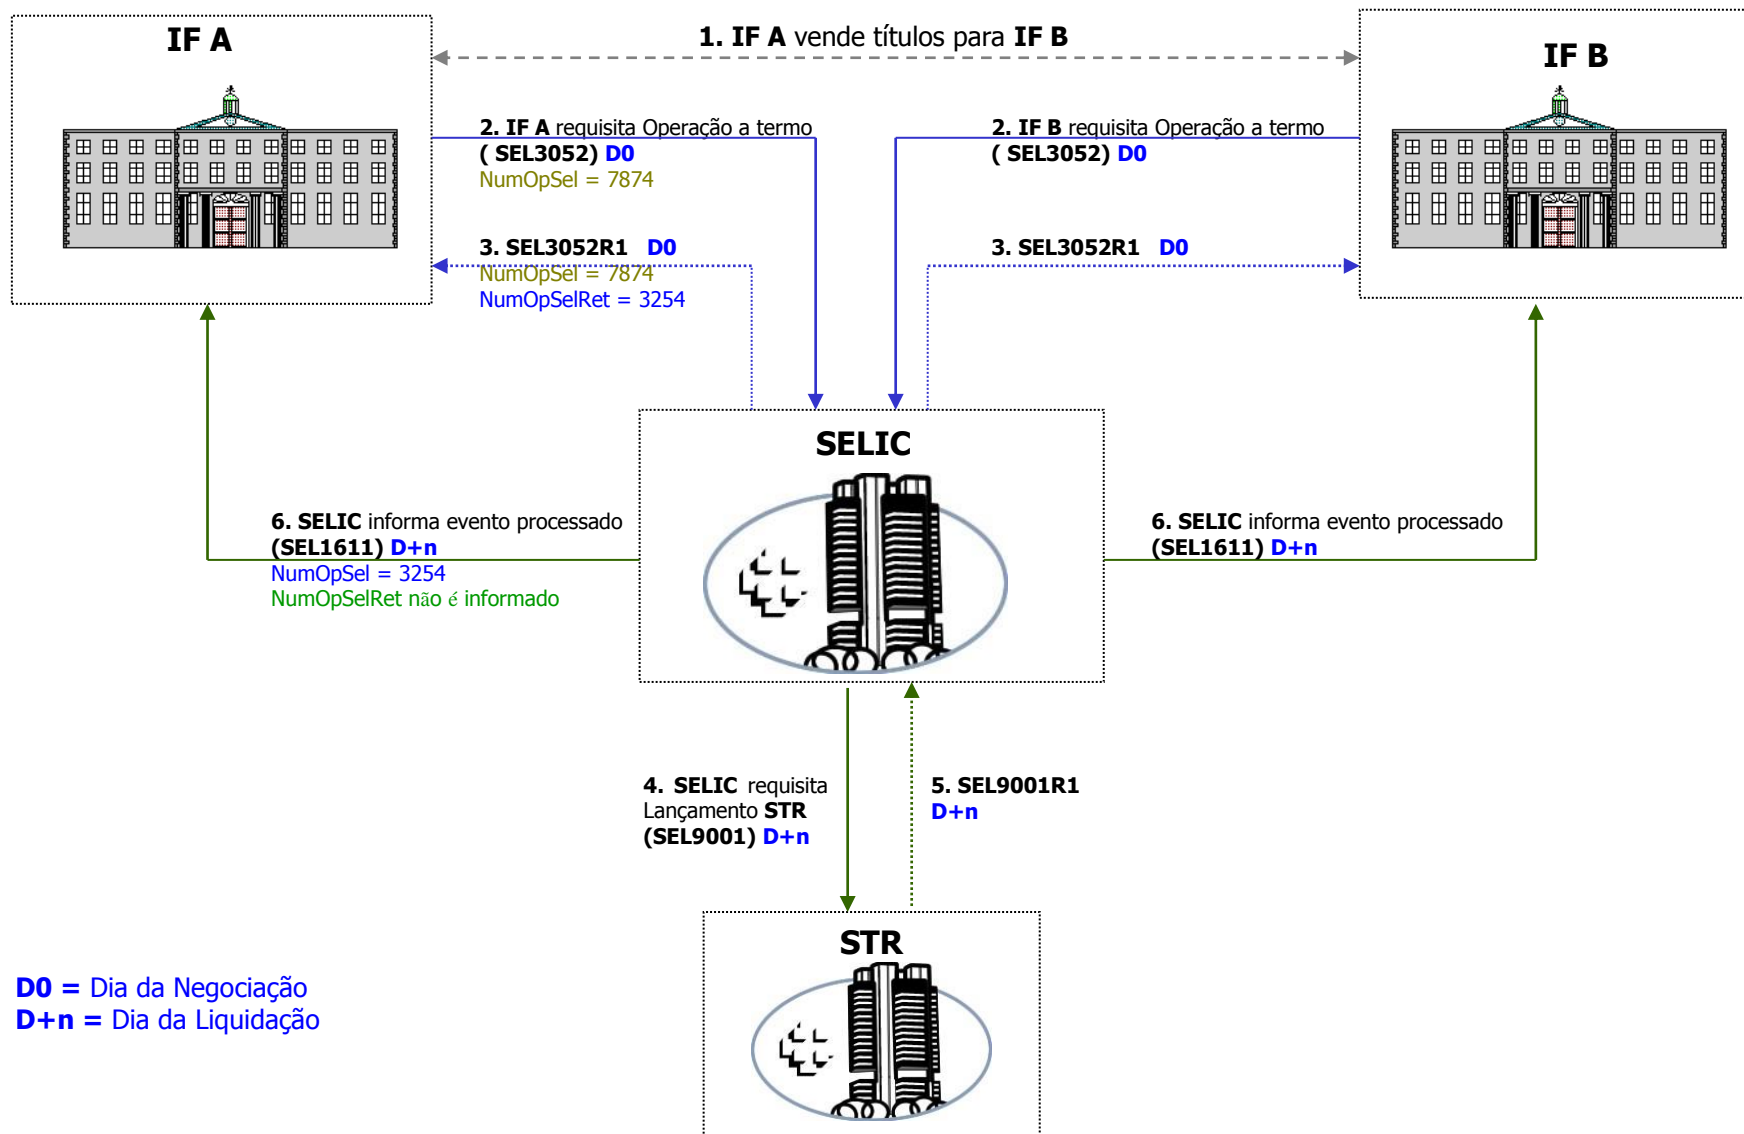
IF A

1. IF A vende títulos para IF B

IF B

2. IF A requisita Operação a termo ( SEL3052) D0
NumOpSel = 7874

2. IF B requisita Operação a termo ( SEL3052) D0

3. SEL3052R1 D0
NumOpSel = 7874
NumOpSelRet = 3254

3. SEL3052R1 D0

SELIC

6. SELIC informa evento processado (SEL1611) D+n
NumOpSel = 3254
NumOpSelRet não é informado

6. SELIC informa evento processado (SEL1611) D+n

4. SELIC requisita Lançamento STR (SEL9001) D+n

5. SEL9001R1 D+n

STR

D0 = Dia da Negociação
D+n = Dia da Liquidação